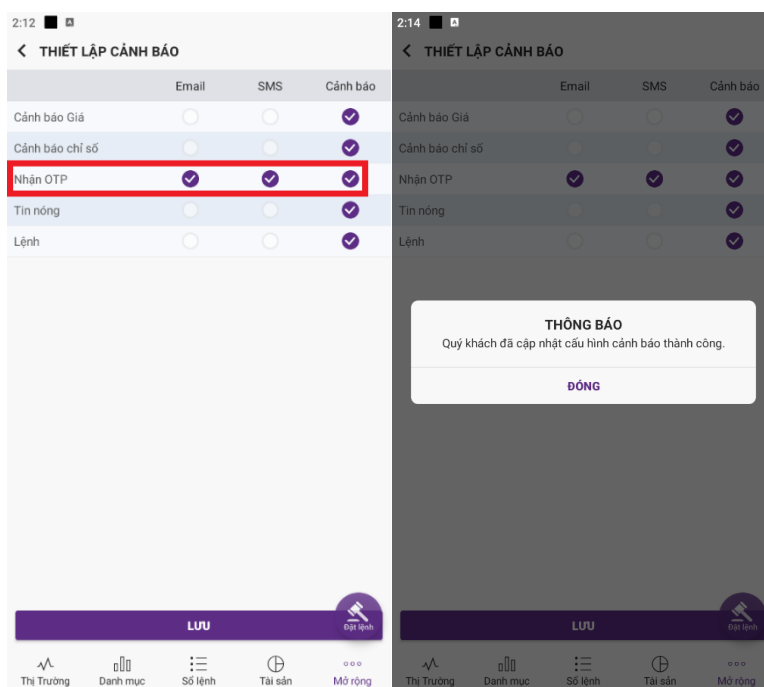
2:12

THIẾT LẬP CẢNH BÁO

| | Email | SMS | Cảnh báo |
|---|---|---|---|
| Cảnh báo Giá | | | |
| Cảnh báo chỉ số | | | |
| Nhận OTP | | | |
| Tin nóng | | | |
| Lệnh | | | |

LƯU

Đặt lệnh

Thị Trường
Danh mục
Sổ lệnh
Tài sản
Mở rộng

2:14

THIẾT LẬP CẢNH BÁO

| | Email | SMS | Cảnh báo |
|---|---|---|---|
| Cảnh báo Giá | | | |
| Cảnh báo chỉ số | | | |
| Nhận OTP | | | |
| Tin nóng | | | |
| Lệnh | | | |

THÔNG BÁO
Quý khách đã cập nhật cấu hình cảnh báo thành công.

ĐÓNG

LƯU

Đặt lệnh

Thị Trường
Danh mục
Sổ lệnh
Tài sản
Mở rộng